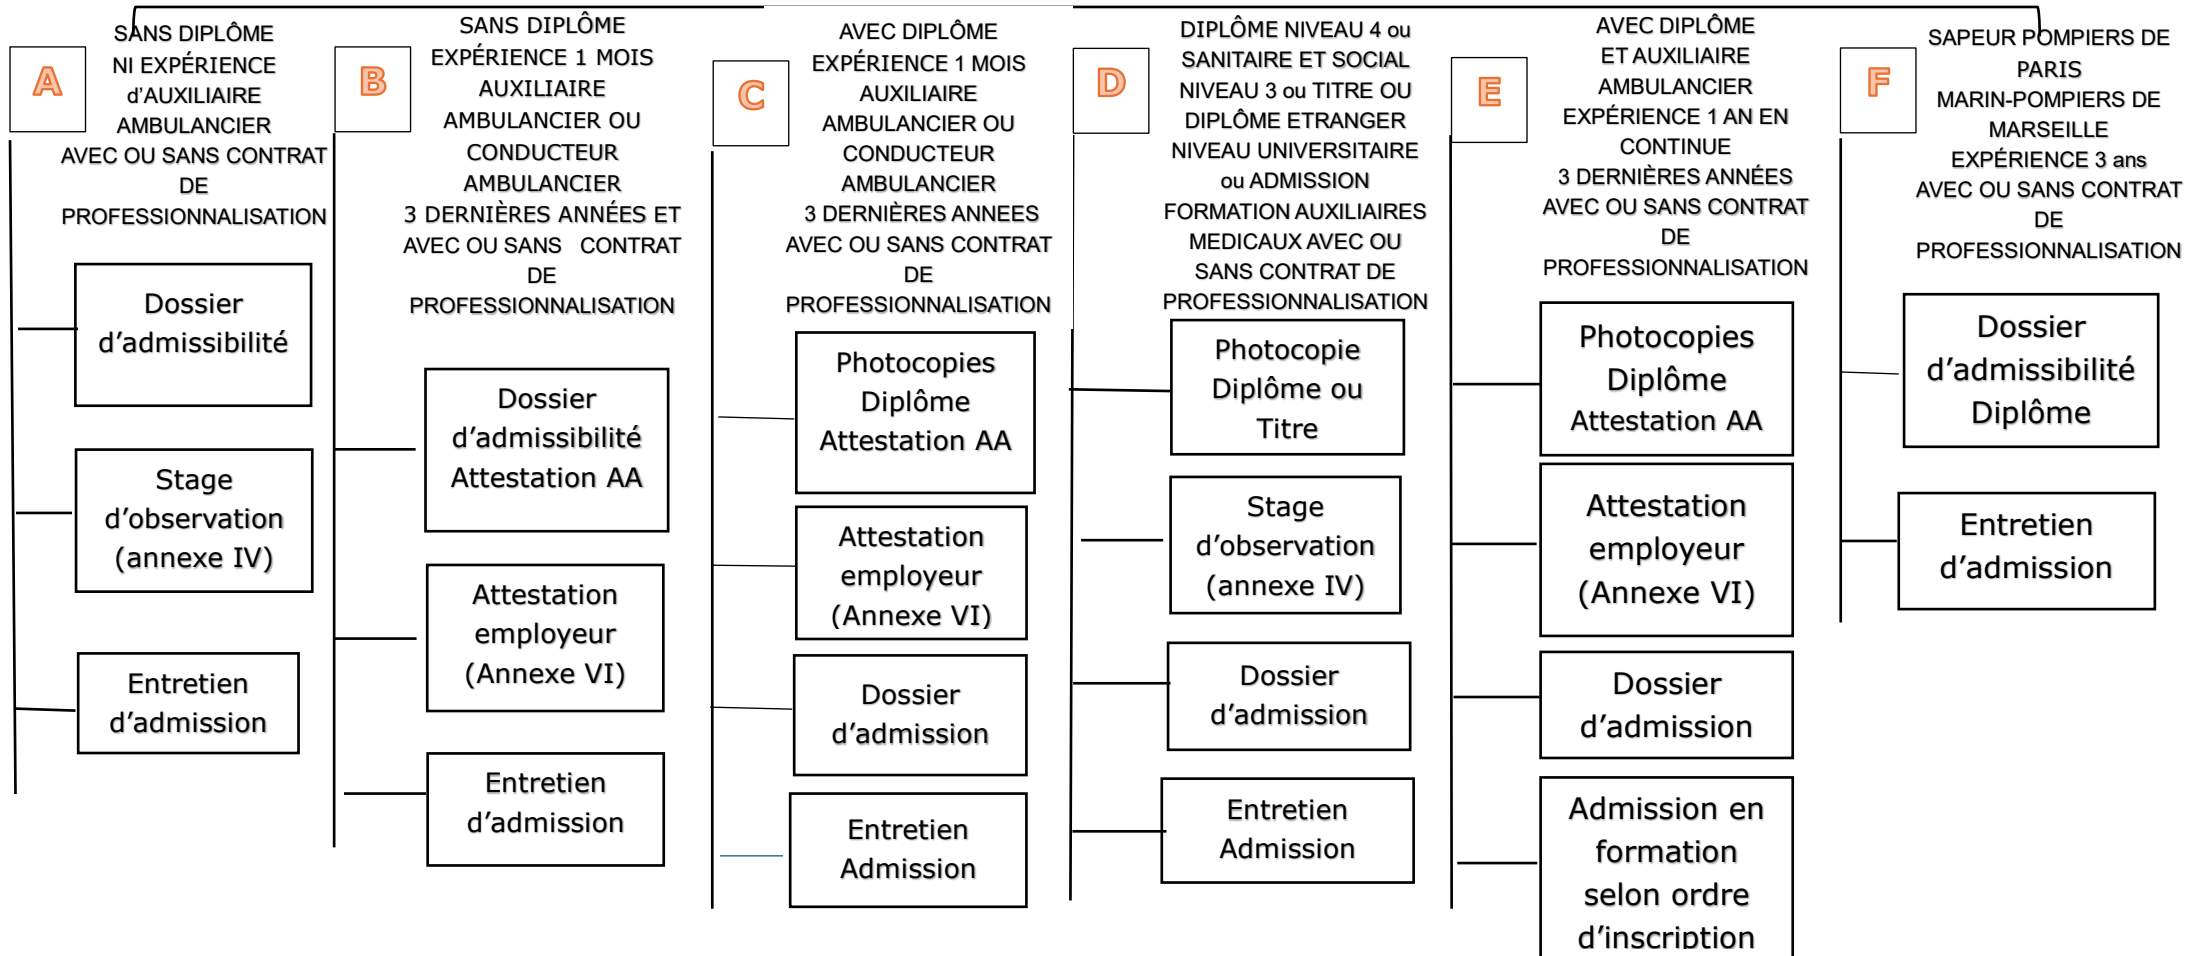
A

SANS DIPLÔME NI EXPÉRIENCE d'AUXILIAIRE AMBULANCIER AVEC OU SANS CONTRAT DE PROFESSIONNALISATION

Dossier d'admissibilité

Stage d'observation (annexe IV)

Entretien d'admission

B

SANS DIPLÔME EXPÉRIENCE 1 MOIS AUXILIAIRE AMBULANCIER OU CONDUCTEUR AMBULANCIER 3 DERNIÈRES ANNÉES ET AVEC OU SANS CONTRAT DE PROFESSIONNALISATION

Dossier d'admissibilité Attestation AA

Attestation employeur (Annexe VI)

Entretien d'admission

C

AVEC DIPLÔME EXPÉRIENCE 1 MOIS AUXILIAIRE AMBULANCIER OU CONDUCTEUR AMBULANCIER 3 DERNIÈRES ANNEES AVEC OU SANS CONTRAT DE PROFESSIONNALISATION

Photocopies Diplôme Attestation AA

Attestation employeur (Annexe VI)

Dossier d'admission

Entretien Admission

D

DIPLÔME NIVEAU 4 ou SANITAIRE ET SOCIAL NIVEAU 3 ou TITRE OU DIPLÔME ETRANGER NIVEAU UNIVERSITAIRE ou ADMISSION FORMATION AUXILIAIRES MEDICAUX AVEC OU SANS CONTRAT DE PROFESSIONNALISATION

Photocopie Diplôme ou Titre

Stage d'observation (annexe IV)

Dossier d'admission

Entretien Admission

E

AVEC DIPLÔME ET AUXILIAIRE AMBULANCIER EXPÉRIENCE 1 AN EN CONTINUE 3 DERNIÈRES ANNÉES AVEC OU SANS CONTRAT DE PROFESSIONNALISATION

Photocopies Diplôme Attestation AA

Attestation employeur (Annexe VI)

Dossier d'admission

Admission en formation selon ordre d'inscription

F

SAPEUR POMPIERS DE PARIS MARIN-POMPIERS DE MARSEILLE EXPÉRIENCE 3 ans AVEC OU SANS CONTRAT DE PROFESSIONNALISATION

Dossier d'admissibilité Diplôme

Entretien d'admission